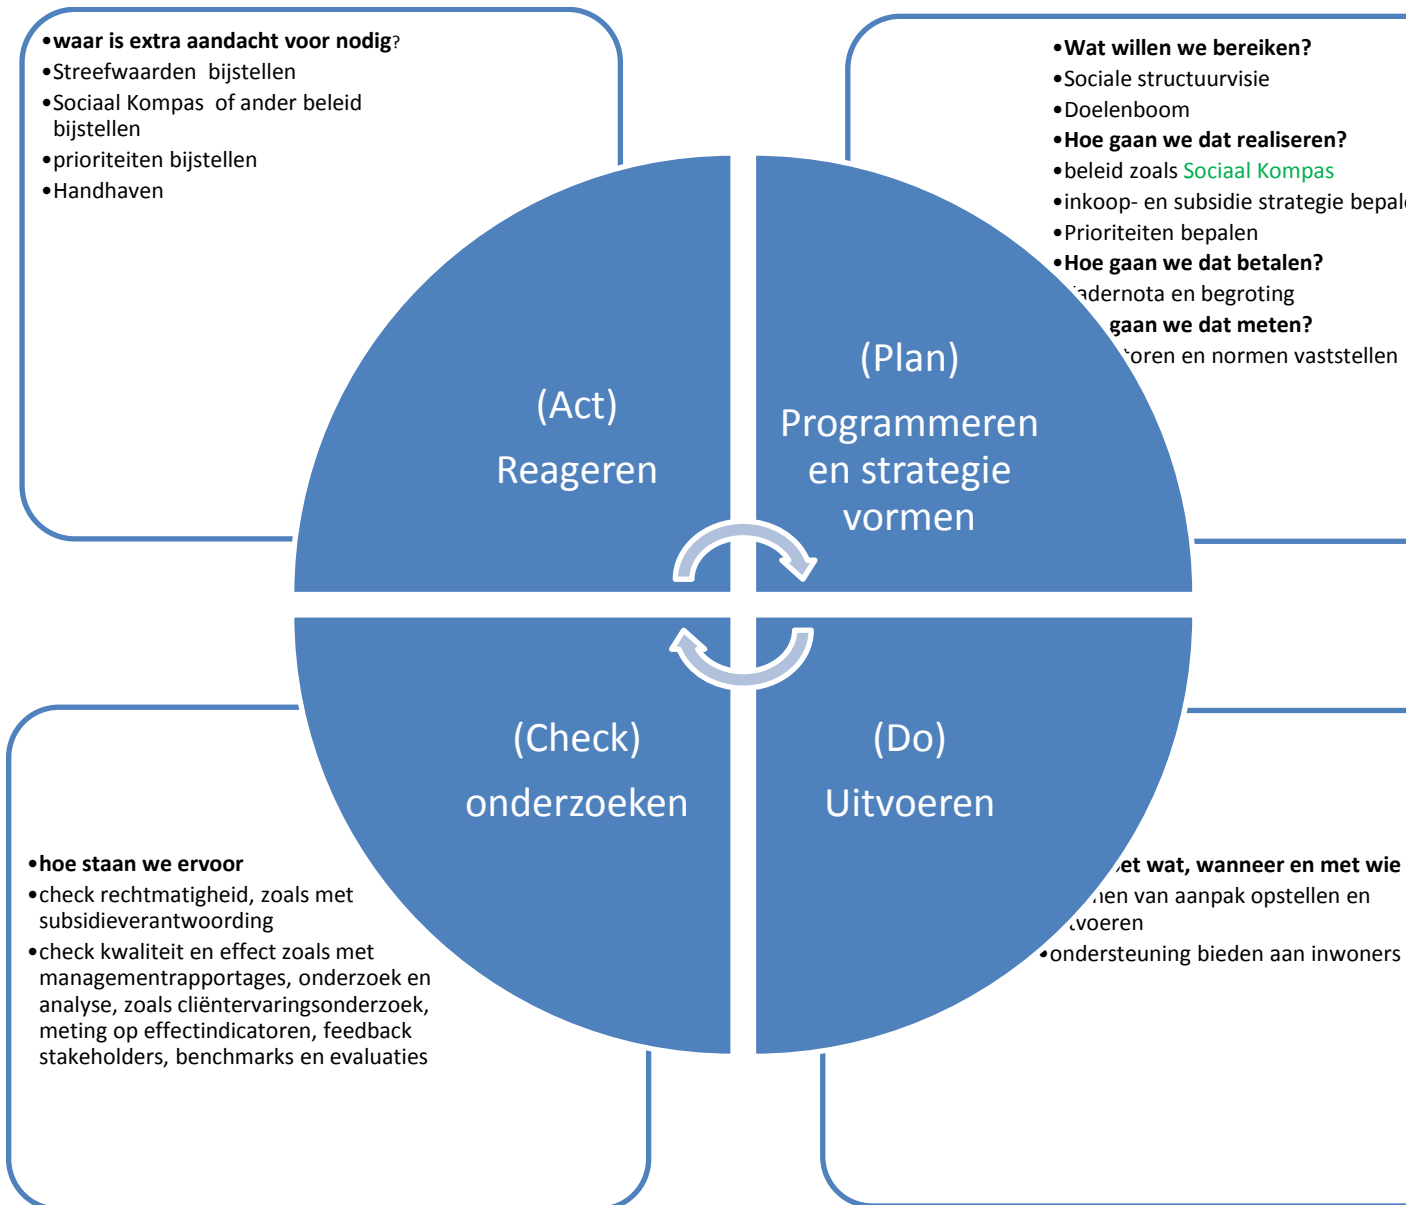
•waar is extra aandacht voor nodig?
•Streefwaarden bijstellen
•Sociaal Kompas of ander beleid bijstellen
•prioriteiten bijstellen
•Handhaven

•Wat willen we bereiken?
•Sociale structuurvisie
•Doelenboom
•Hoe gaan we dat realiseren?
•beleid zoals Sociaal Kompas
•inkoop- en subsidie strategie bepal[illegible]
•Prioriteiten bepalen
•Hoe gaan we dat betalen?
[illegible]adernota en begroting
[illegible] gaan we dat meten?
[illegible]toren en normen vaststellen

(Act)
Reageren

(Plan)
Programmeren en strategie vormen

(Check)
onderzoeken

(Do)
Uitvoeren

•hoe staan we ervoor
•check rechtmatigheid, zoals met subsidieverantwoording
•check kwaliteit en effect zoals met managementrapportages, onderzoek en analyse, zoals cliëntervaringsonderzoek, meting op effectindicatoren, feedback stakeholders, benchmarks en evaluaties

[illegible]et wat, wanneer en met wie
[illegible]nen van aanpak opstellen en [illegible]voeren
•ondersteuning bieden aan inwoners